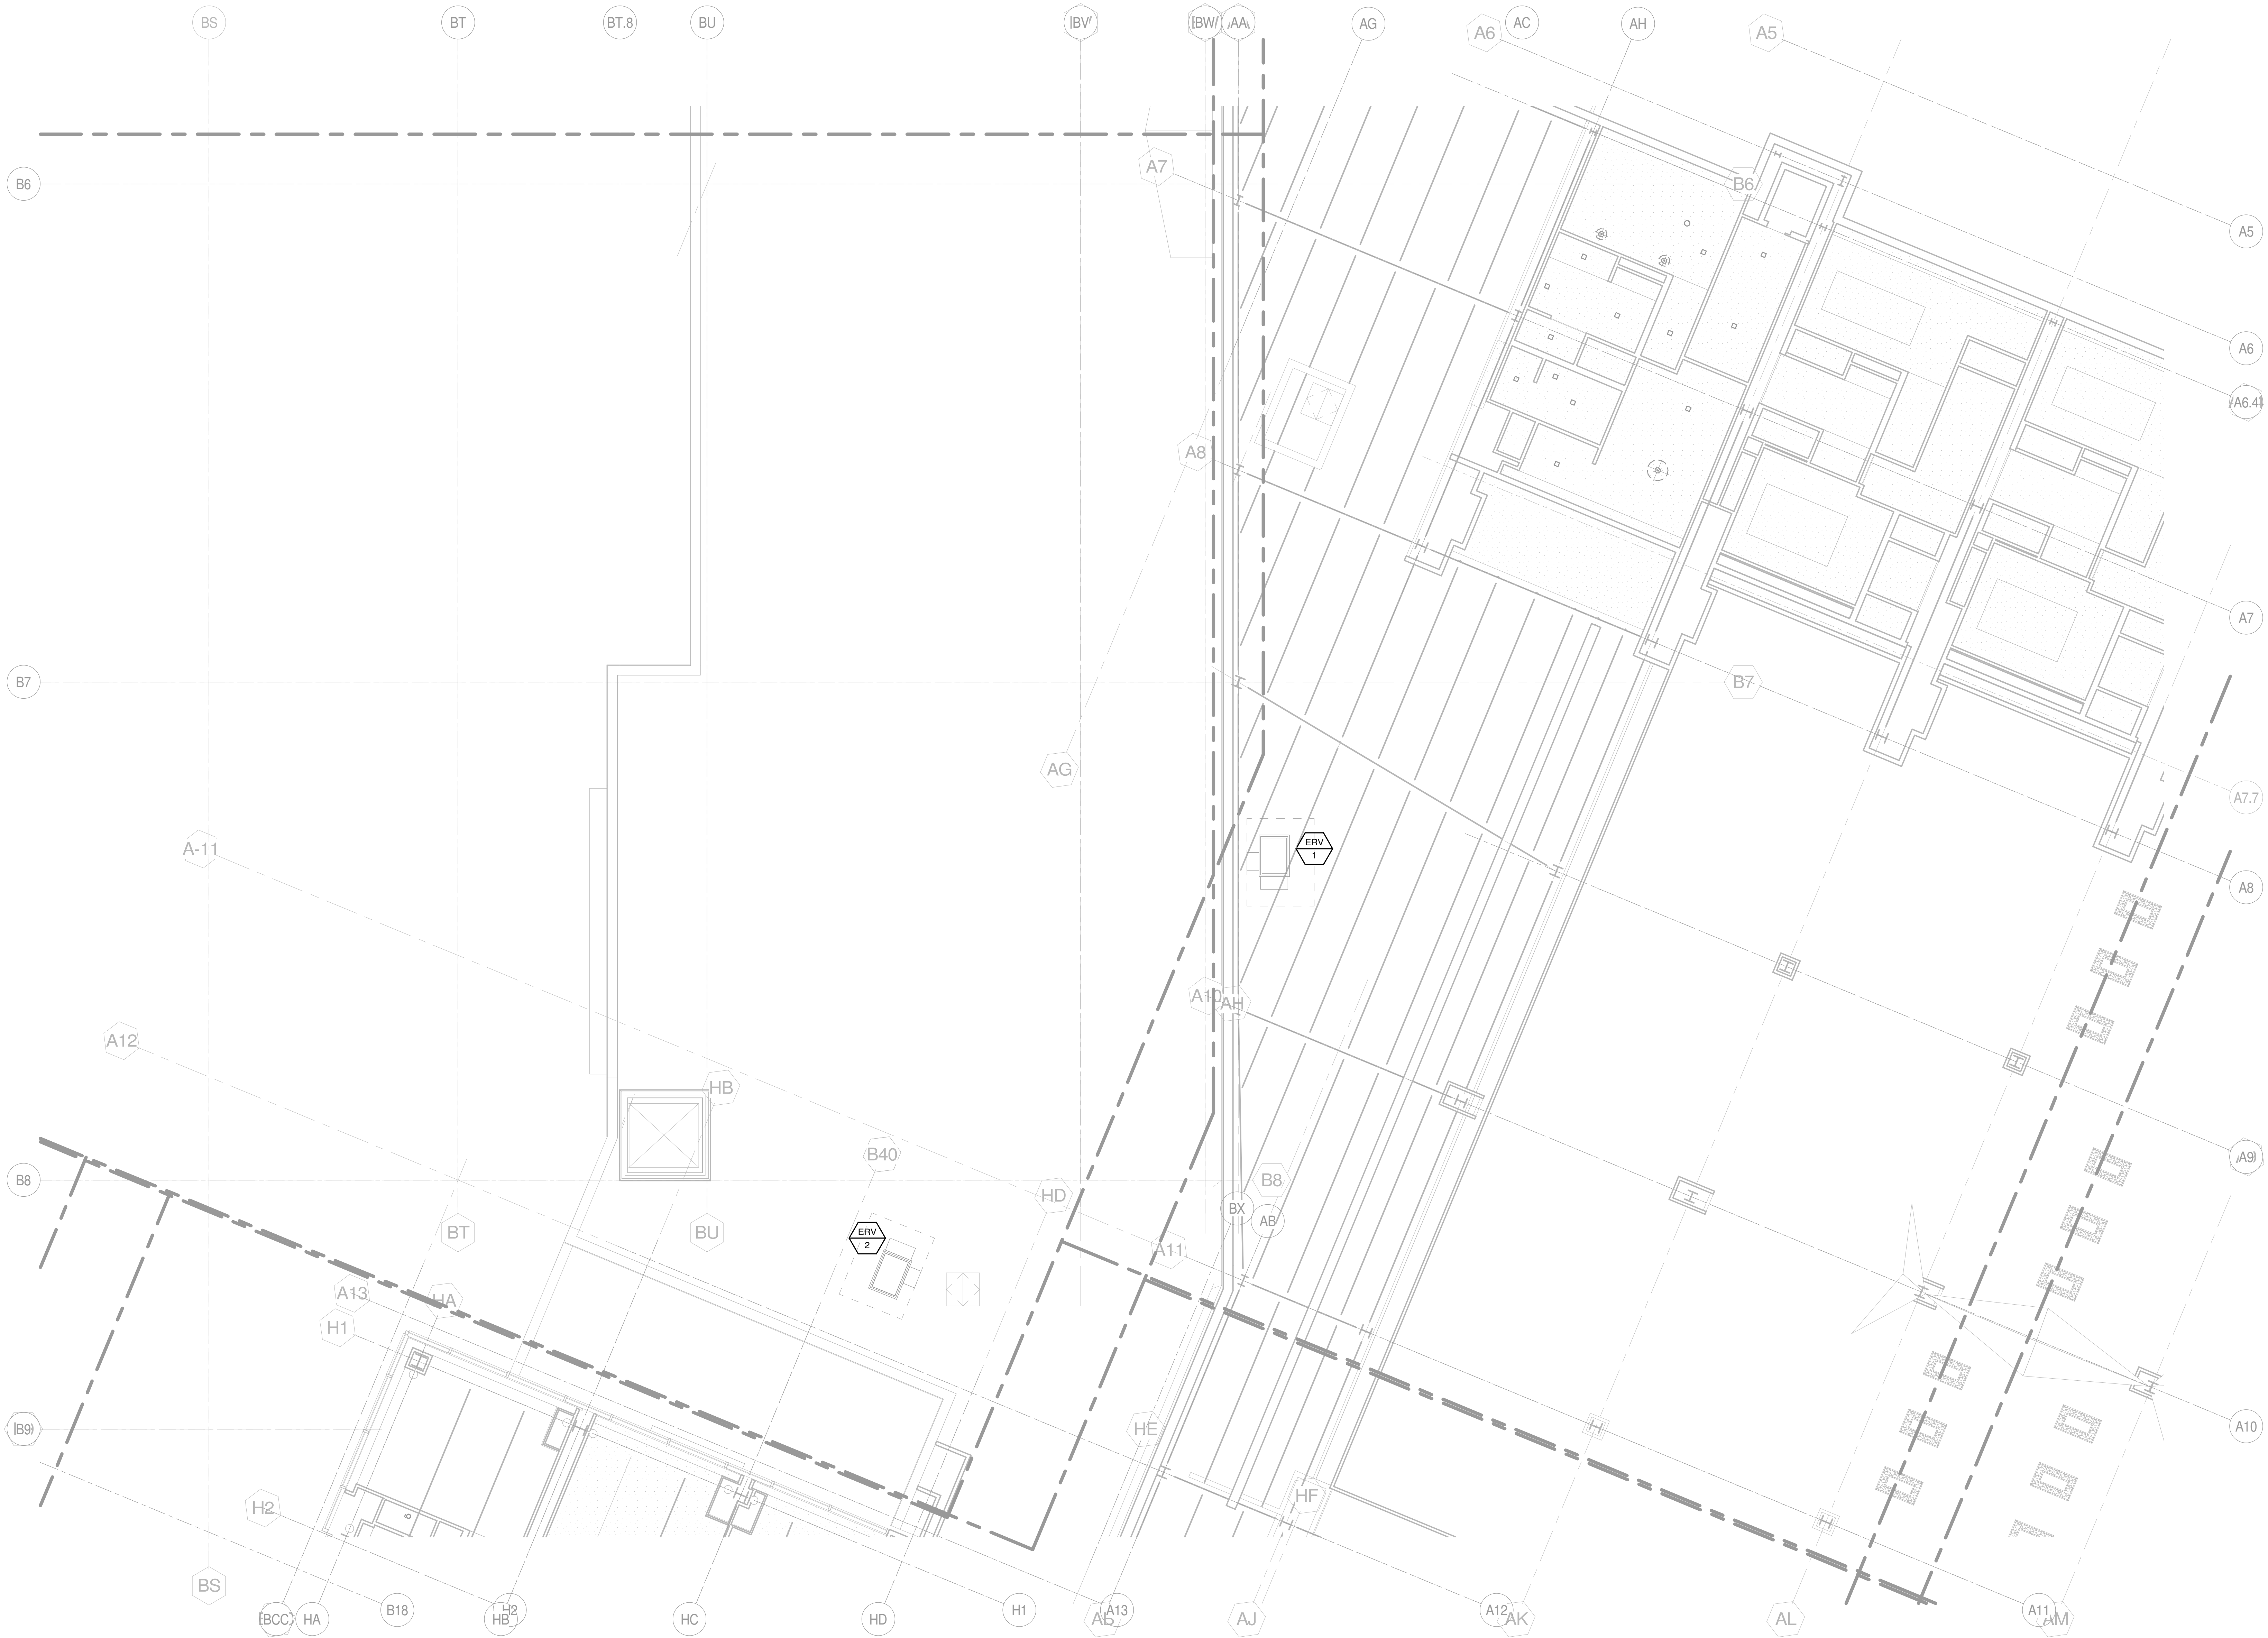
BS
BT
BT.8
BU
BV
BW
AA
AG
A6
AC
AH
A5
B6
A7
B6
A5
A6
A6.4
A8
A7
B7
B7
AG
A7.7
A-11
ERV
1
A8
A10
AH
A12
HB
A9
B40
B8
HD
B8
BX
AB
BT
BU
ERV
2
A11
A13
HA
H1
B9
HE
A10
H2
HF
BS
BCC
HA
B18
HB
H2
HC
HD
H1
AB
A13
AJ
A12
AK
AL
A11
AM